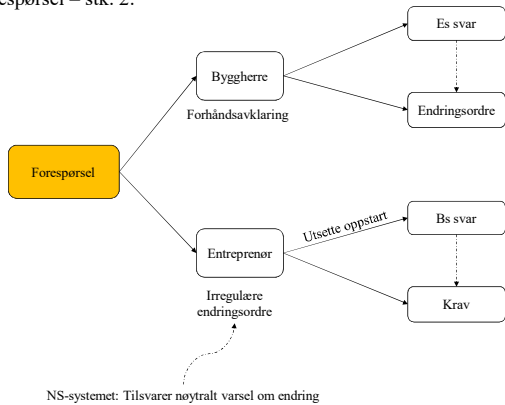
espørsel – stk. 2.

Forespørsel

Byggherre

Forhåndsavklaring

Es svar

Endringsordre

Entreprenør

Irregulære endringsordre

Utsette oppstart

Bs svar

Krav

NS-systemet: Tilsvarer nøytralt varsel om endring